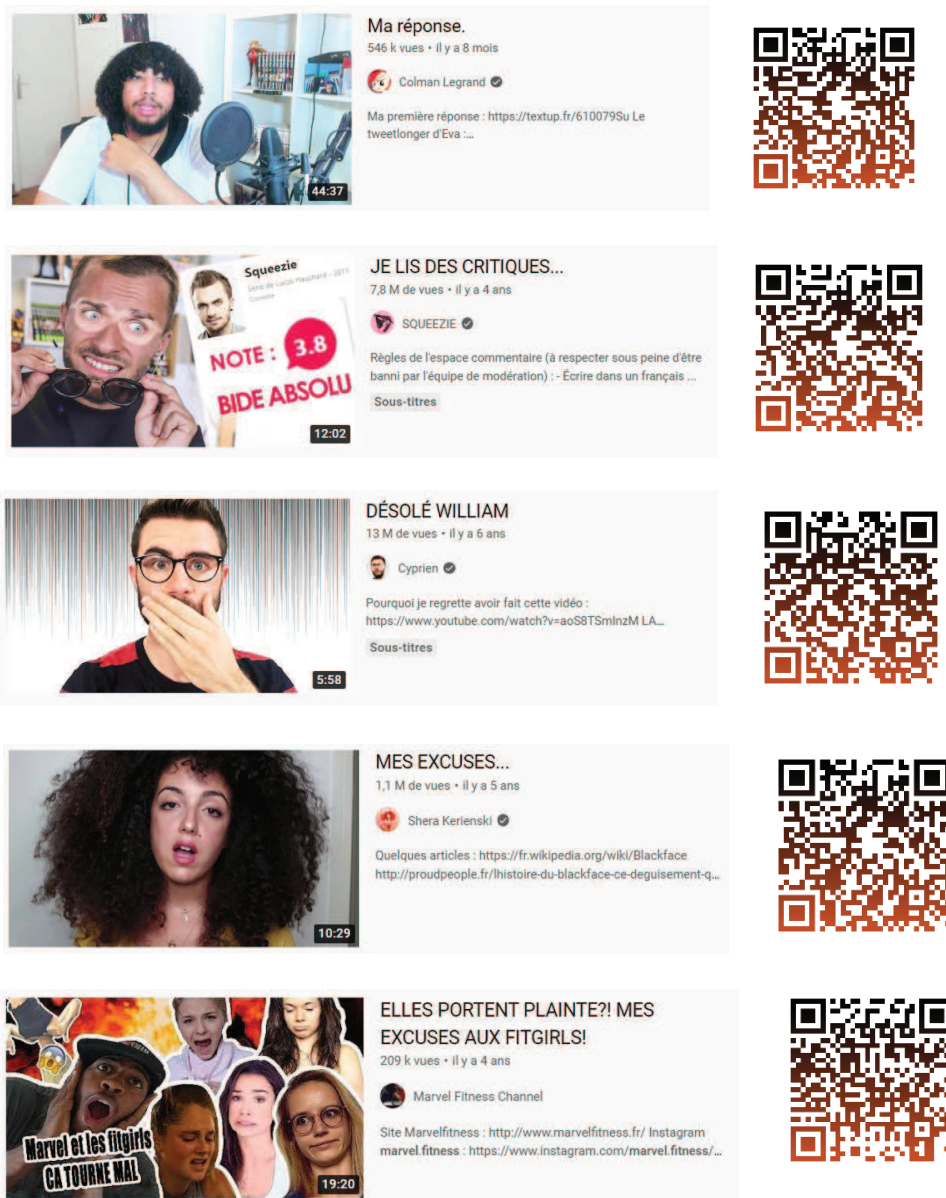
44:37

Ma réponse.
546 k vues • il y a 8 mois
Colman Legrand
Ma première réponse : https://textup.fr/610079Su Le tweetlonger d'Eva :...

Squeezie
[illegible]
NOTE : 3.8
BIDE ABSOLU
12:02

JE LIS DES CRITIQUES...
7,8 M de vues • il y a 4 ans
SQUEEZIE
Règles de l'espace commentaire (à respecter sous peine d'être banni par l'équipe de modération) : - Écrire dans un français ...
Sous-titres

5:58

DÉSOLÉ WILLIAM
13 M de vues • il y a 6 ans
Cyprien
Pourquoi je regrette avoir fait cette vidéo : https://www.youtube.com/watch?v=aoS8TSmInzM LA...
Sous-titres

10:29

MES EXCUSES...
1,1 M de vues • il y a 5 ans
Shera Kerienski
Quelques articles : https://fr.wikipedia.org/wiki/Blackface http://proudpeople.fr/lhistoire-du-blackface-ce-deguisement-q...

Marvel et les fitgirls
ÇA TOURNE MAL
19:20

ELLES PORTENT PLAINTE?! MES EXCUSES AUX FITGIRLS!
209 k vues • il y a 4 ans
Marvel Fitness Channel
Site Marvelfitness : http://www.marvelfitness.fr/ Instagram marvel.fitness : https://www.instagram.com/marvel.fitness/...